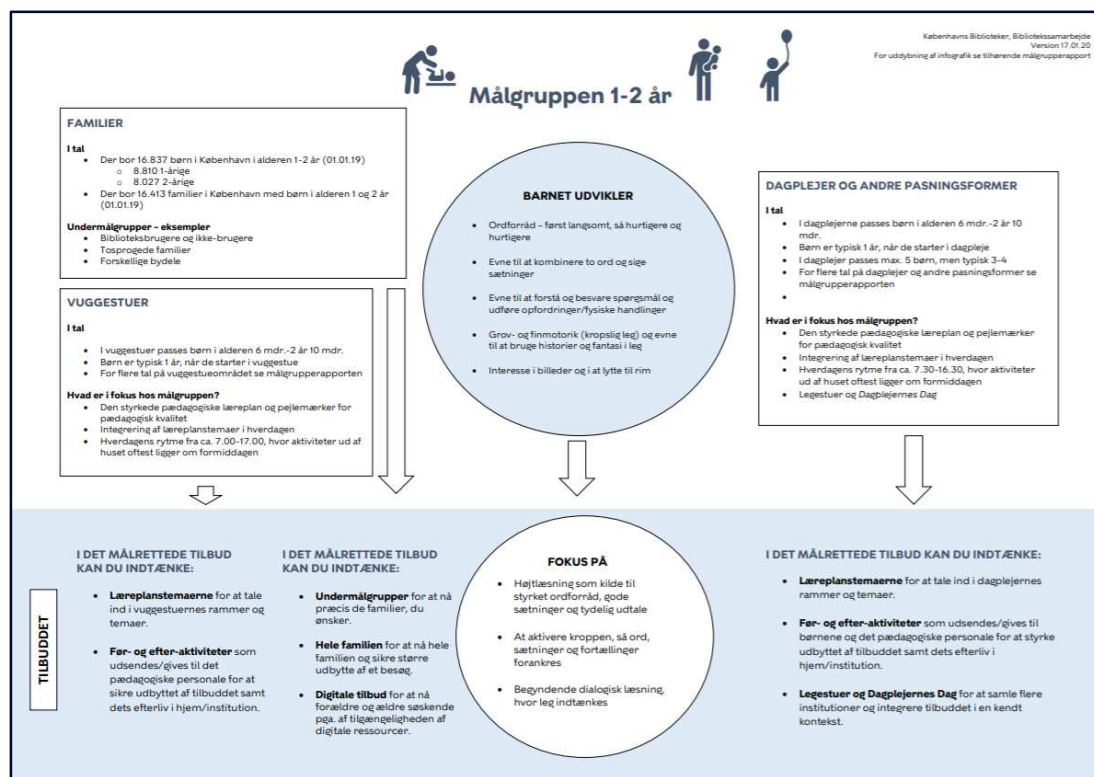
Københavns Biblioteker, Biblioteksamarbejde
Version 17.01.20
For uddybning af infografik se tilhørende målgrupperapport

Målgruppen 1-2 år

FAMILIER

I tal
- Der bor 16.837 børn i København i alderen 1-2 år (01.01.19)
  - 8.810 1-årige
  - 8.027 2-årige
- Der bor 16.413 familier i København med børn i alderen 1 og 2 år (01.01.19)

Undermålgrupper – eksempler
- Biblioteksbrugere og ikke-brugere
- Tosprogede familier
- Forskellige bydele

VUGGESTUER

I tal
- I vuggestuer passes børn i alderen 6 mdr.-2 år 10 mdr.
- Børn er typisk 1 år, når de starter i vuggestue
- For flere tal på vuggestueområdet se målgrupperapporten

Hvad er i fokus hos målgruppen?
- Den styrkede pædagogiske læreplan og pejlemærker for pædagogisk kvalitet
- Integrering af læreplanstemaer i hverdagen
- Hverdagens rytme fra ca. 7.00-17.00, hvor aktiviteter ud af huset oftest ligger om formiddagen

BARNET UDVIKLER
- Ordforråd – først langsomt, så hurtigere og hurtigere
- Evne til at kombinere to ord og sige sætninger
- Evne til at forstå og besvare spørgsmål og udføre opfordringer/fysiske handlinger
- Grov- og finmotorik (kropslig leg) og evne til at bruge historier og fantasi i leg
- Interesse i billeder og i at lytte til rim

DAGPLEJER OG ANDRE PASNINGSFORMER

I tal
- I dagplejerne passes børn i alderen 6 mdr.-2 år 10 mdr.
- Børn er typisk 1 år, når de starter i dagpleje
- I dagplejer passes max. 5 børn, men typisk 3-4
- For flere tal på dagplejer og andre pasningsformer se målgrupperapporten
-

Hvad er i fokus hos målgruppen?
- Den styrkede pædagogiske læreplan og pejlemærker for pædagogisk kvalitet
- Integrering af læreplanstemaer i hverdagen
- Hverdagens rytme fra ca. 7.30-16.30, hvor aktiviteter ud af huset oftest ligger om formiddagen
- Legestuer og Dagplejernes Dag

TILBUDDET

I DET MÅLRETTEDE TILBUD KAN DU INDTÆNKE:
- Læreplanstemaerne for at tale ind i vuggestuernes rammer og temaer.
- Før- og efter-aktiviteter som udsendes/gives til det pædagogiske personale for at sikre udbyttet af tilbuddet samt dets efterliv i hjem/institution.

I DET MÅLRETTEDE TILBUD KAN DU INDTÆNKE:
- Undermålgrupper for at nå præcis de familier, du ønsker.
- Hele familien for at nå hele familien og sikre større udbytte af et besøg.
- Digitale tilbud for at nå forældre og ældre søskende pga. af tilgængeligheden af digitale ressourcer.

FOKUS PÅ
- Højtlæsning som kilde til styrket ordforråd, gode sætninger og tydelig udtale
- At aktivere kroppen, så ord, sætninger og fortællinger forankres
- Begyndende dialogisk læsning, hvor leg indtænkes

I DET MÅLRETTEDE TILBUD KAN DU INDTÆNKE:
- Læreplanstemaerne for at tale ind i dagplejernes rammer og temaer.
- Før- og efter-aktiviteter som udsendes/gives til børnene og det pædagogiske personale for at styrke udbyttet af tilbuddet samt dets efterliv i hjem/institution.
- Legestuer og Dagplejernes Dag for at samle flere institutioner og integrere tilbuddet i en kendt kontekst.